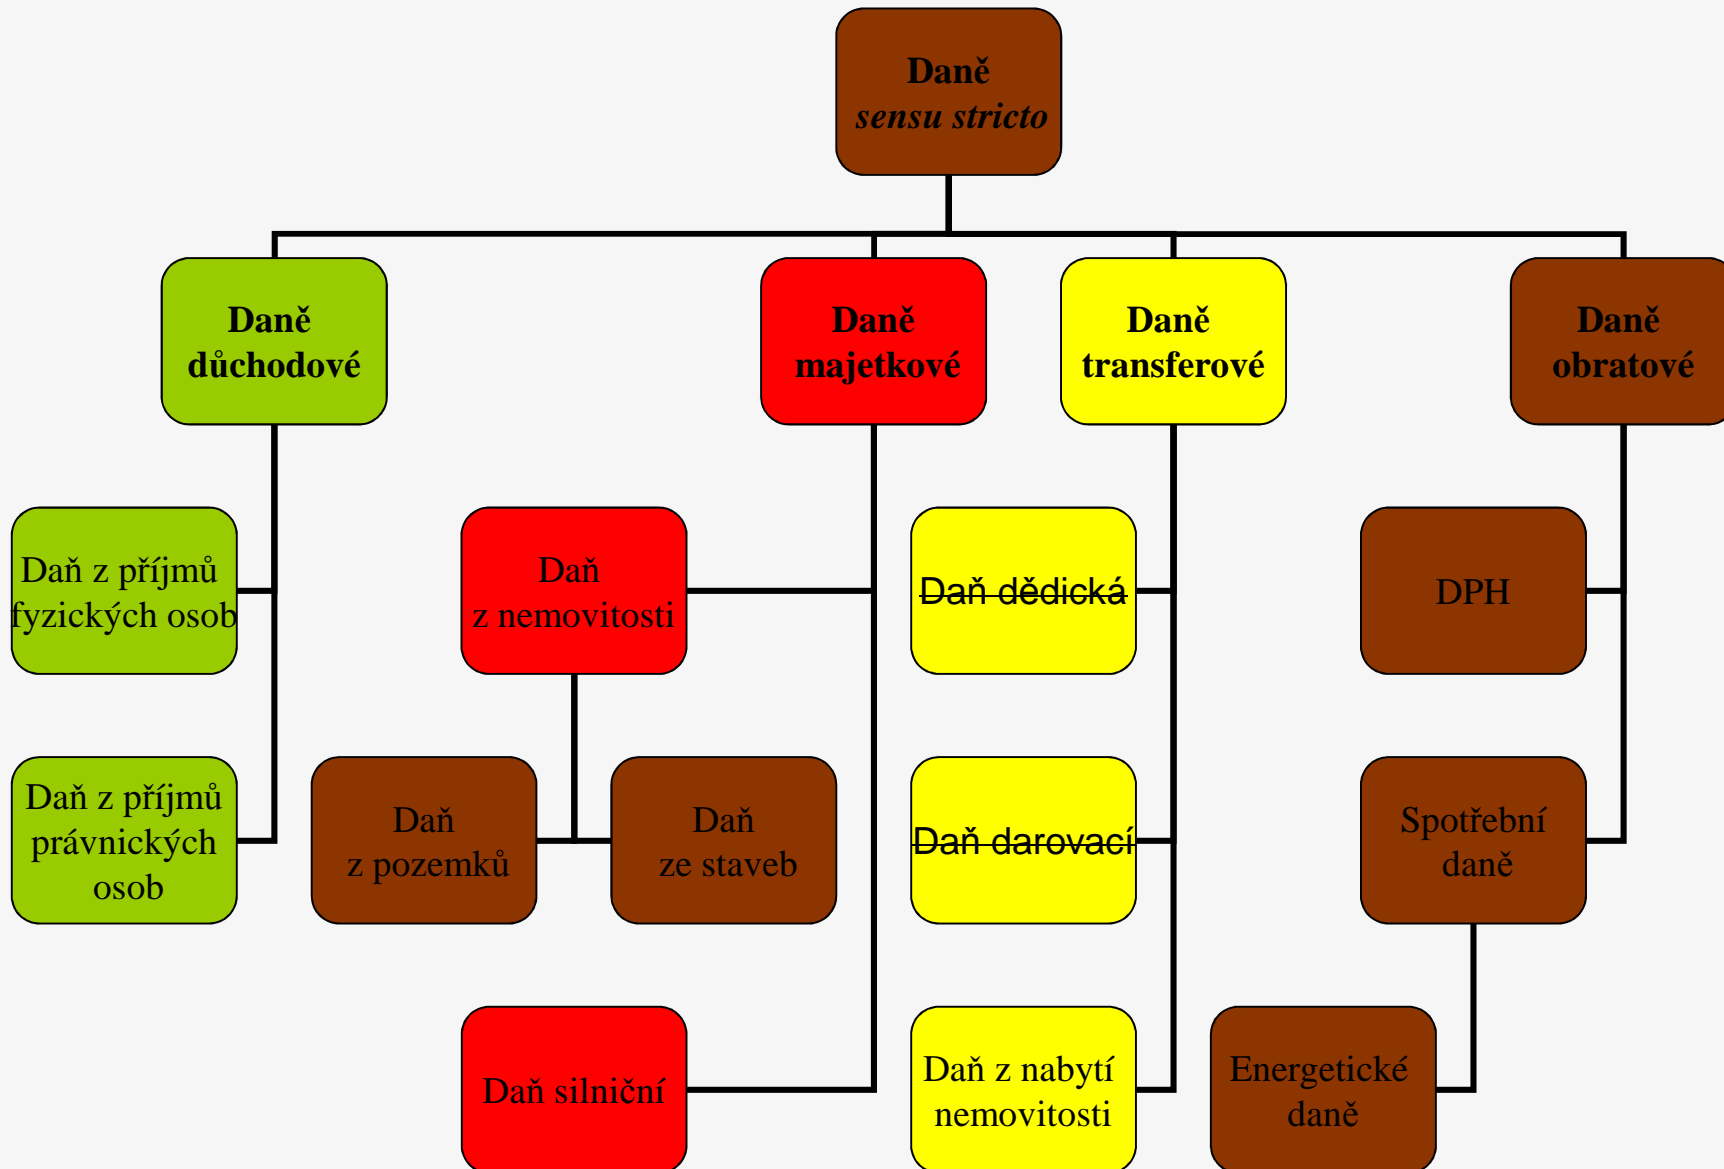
**Daně**
*sensu stricto*

**Daně důchodové**

**Daně majetkové**

**Daně transferové**

**Daně obratové**

Daň z příjmů fyzických osob

Daň z příjmů právnických osob

Daň z nemovitosti

Daň z pozemků

Daň ze staveb

Daň silniční

~~Daň dědická~~

~~Daň darovací~~

Daň z nabytí nemovitosti

DPH

Spotřební daně

Energetické daně